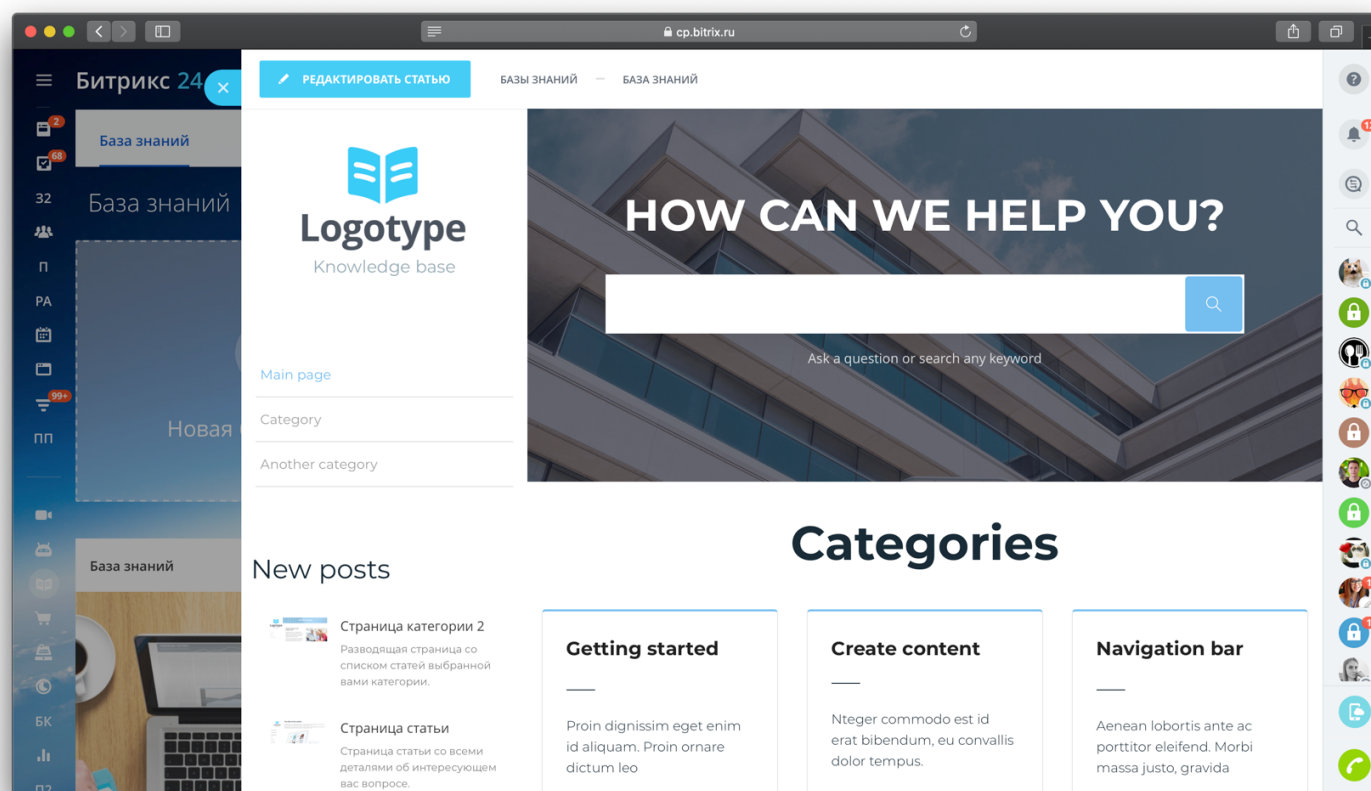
cp.bitrix.ru

Битрикс 24

2
68
32
П
РА
99+
ПП
БК

База знаний

База знаний

Новая

База знаний

РЕДАКТИРОВАТЬ СТАТЬЮ

БАЗЫ ЗНАНИЙ — БАЗА ЗНАНИЙ

Logotype
Knowledge base

Main page
Category
Another category

HOW CAN WE HELP YOU?

Ask a question or search any keyword

New posts

Страница категории 2
Разводящая страница со списком статей выбранной вами категории.

Страница статьи
Страница статьи со всеми деталями об интересующем вас вопросе.

Categories

Getting started
Proin dignissim eget enim id aliquam. Proin ornare dictum leo

Create content
Nteger commodo est id erat bibendum, eu convallis dolor tempus.

Navigation bar
Aenean lobortis ante ac porttitor eleifend. Morbi massa justo, gravida